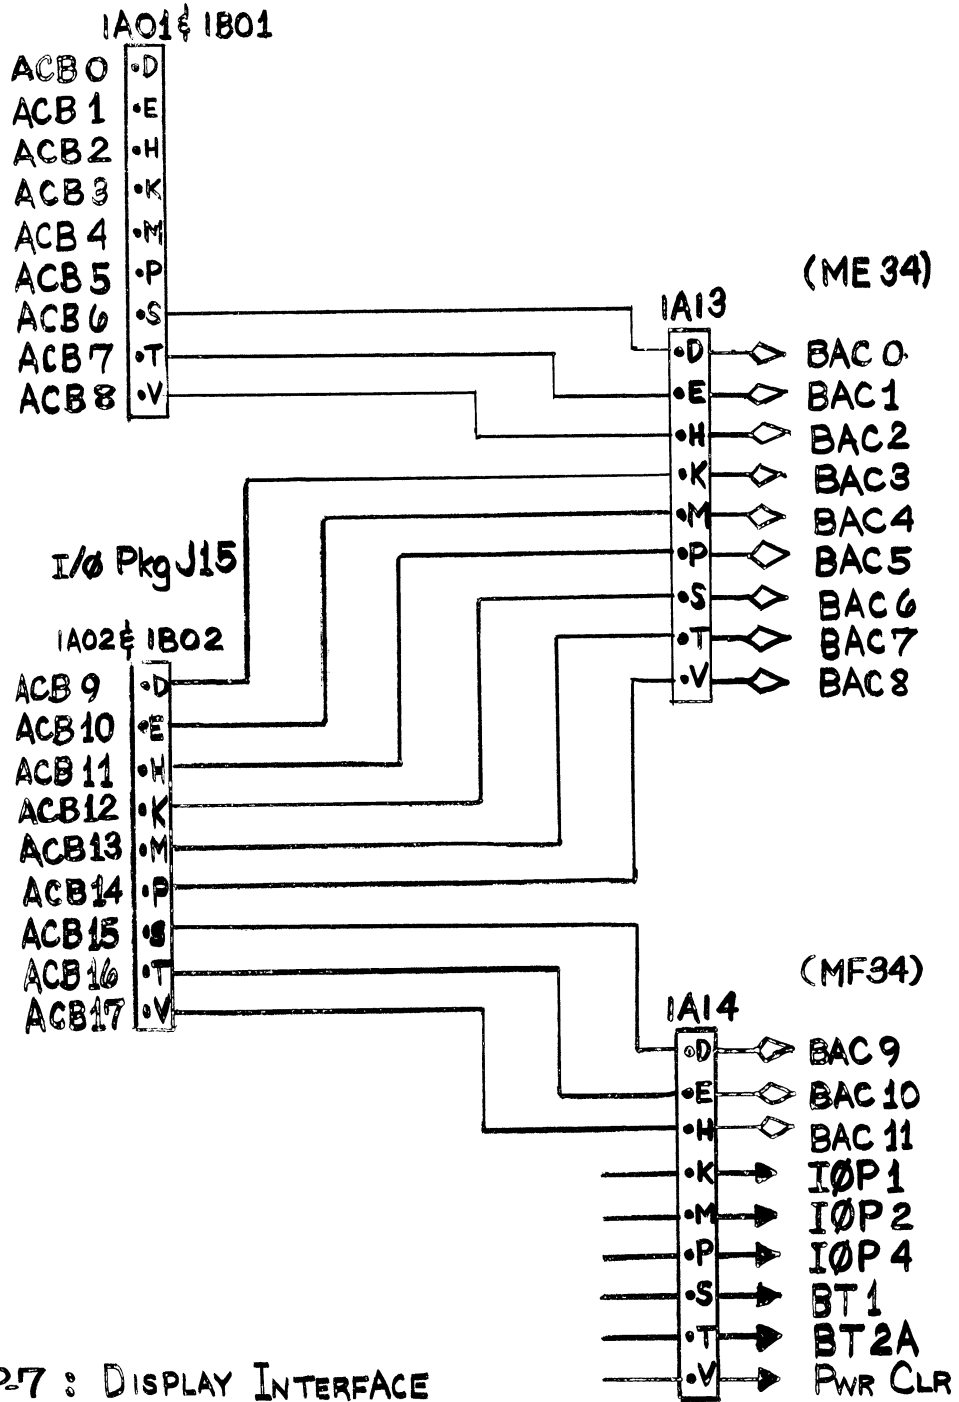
1A01 & 1B01

ACB 0 D
ACB 1 E
ACB 2 H
ACB 3 K
ACB 4 M
ACB 5 P
ACB 6 S
ACB 7 T
ACB 8 V

(ME 34)

1A13

D BAC 0
E BAC 1
H BAC 2
K BAC 3
M BAC 4
P BAC 5
S BAC 6
T BAC 7
V BAC 8

I/Ø Pkg J15

1A02 & 1B02

ACB 9 D
ACB 10 E
ACB 11 H
ACB 12 K
ACB 13 M
ACB 14 P
ACB 15 S
ACB 16 T
ACB 17 V

(MF34)

1A14

D BAC 9
E BAC 10
H BAC 11
K IØP 1
M IØP 2
P IØP 4
S BT 1
T BT 2A
V PWR CLR

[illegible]27 : DISPLAY INTERFACE